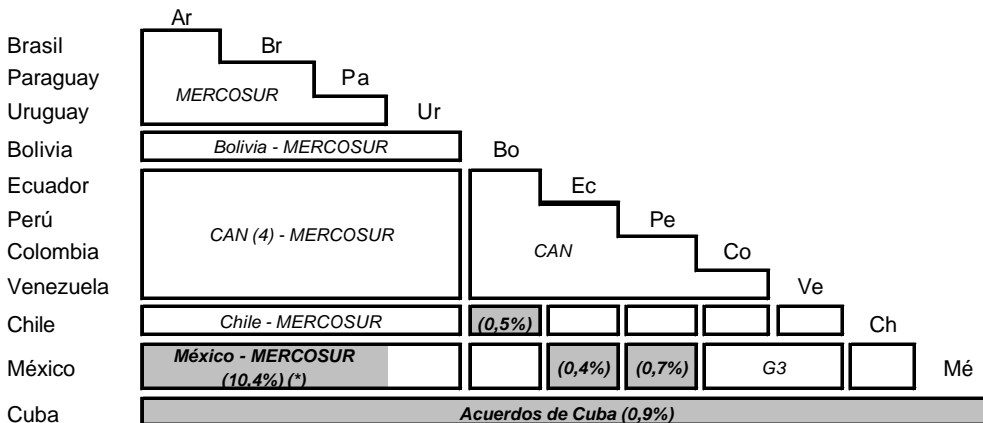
Ar
Brasil
Br
Paraguay
Pa
MERCOSUR
Uruguay
Ur
Bolivia
Bolivia - MERCOSUR
Bo
Ecuador
Ec
Perú
Pe
CAN (4) - MERCOSUR
Colombia
CAN
Co
Venezuela
Ve
Chile
Chile - MERCOSUR
(0,5%)
Ch
México
México - MERCOSUR (10,4%) (*)
(0,4%)
(0,7%)
G3
Mé
Cuba
Acuerdos de Cuba (0,9%)